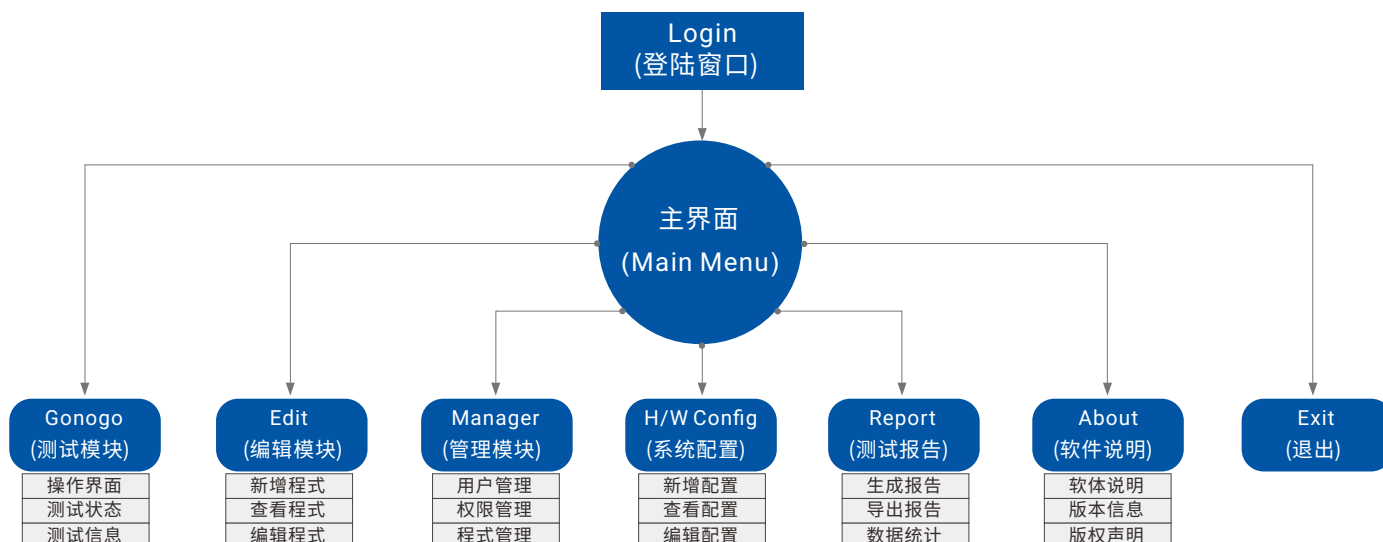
Login
(登陆窗口)

主界面
(Main Menu)

Gonogo
(测试模块)
操作界面
测试状态
测试信息

Edit
(编辑模块)
新增程式
查看程式
编辑程式

Manager
(管理模块)
用户管理
权限管理
程式管理

H/W Config
(系统配置)
新增配置
查看配置
编辑配置

Report
(测试报告)
生成报告
导出报告
数据统计

About
(软件说明)
软体说明
版本信息
版权声明

Exit
(退出)